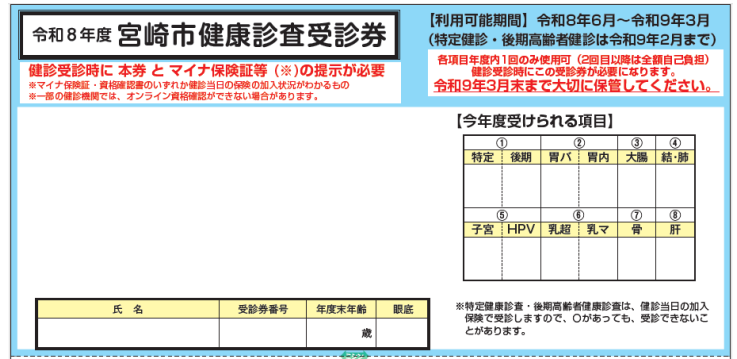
令和８年度 宮崎市健康診査受診券

【利用可能期間】令和８年６月～令和９年３月
（特定健診・後期高齢者健診は令和９年２月まで）

健診受診時に 本券 と マイナ保険証等（※）の提示が必要
※マイナ保険証・資格確認書のいずれか健診当日の保険の加入状況がわかるもの
※一部の健診機関では、オンライン資格確認ができない場合があります。

各項目年度内１回のみ使用可（２回目以降は全額自己負担）
健診受診時にこの受診券が必要になります。
令和９年３月末まで大切に保管してください。

【今年度受けられる項目】

| ① | | ② | | ③ | ④ |
|---|---|---|---|---|---|
| 特定 | 後期 | 胃バ | 胃内 | 大腸 | 結・肺 |
| | | | | | |
| ⑤ | | ⑥ | | ⑦ | ⑧ |
| 子宮 | HPV | 乳超 | 乳マ | 骨 | 肝 |
| | | | | | |

| 氏　名 | 受診券番号 | 年度末年齢 | 眼底 |
|---|---|---|---|
| | | 歳 | |

※特定健診査・後期高齢者健診査は、健診当日の加入保険で受診しますので、〇があっても、受診できないことがあります。